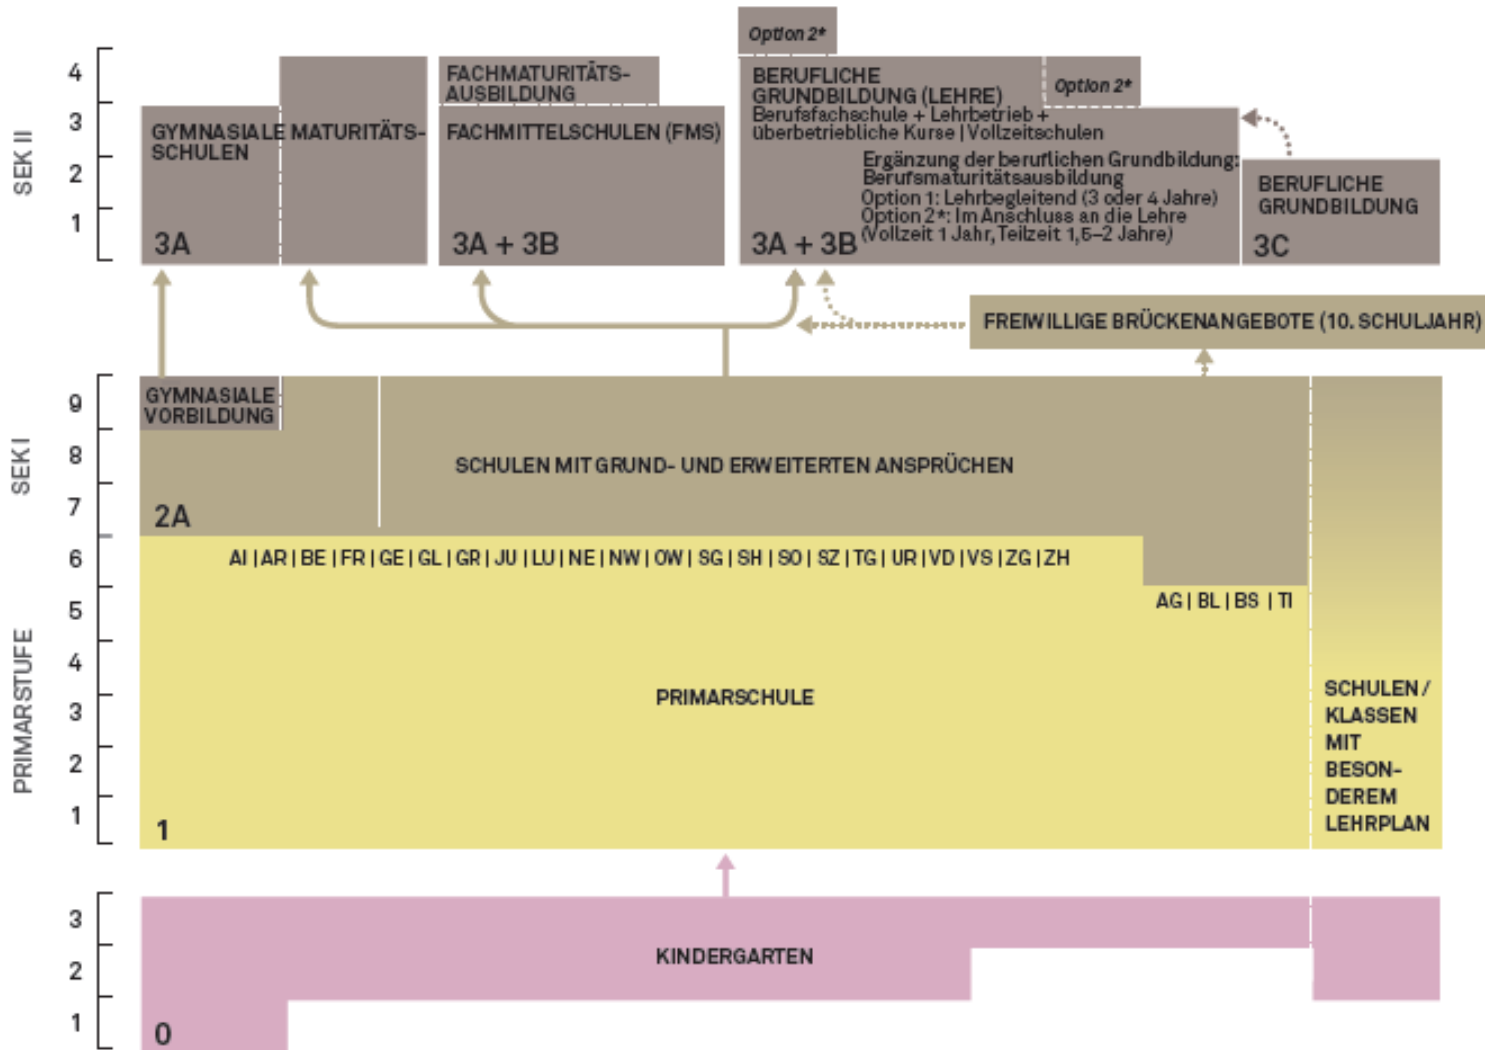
Option 2*

SEK II
4
3
2
1

GYMNASIALE MATURITÄTSSCHULEN
3A

FACHMATURITÄTSAUSBILDUNG
FACHMITTELSCHULEN (FMS)
3A + 3B

BERUFLICHE GRUNDBILDUNG (LEHRE)
Berufsfachschule + Lehrbetrieb + überbetriebliche Kurse | Vollzeitschulen
Option 2*
Ergänzung der beruflichen Grundbildung: Berufsmaturitätsausbildung
Option 1: Lehrbegleitend (3 oder 4 Jahre)
Option 2*: Im Anschluss an die Lehre (Vollzeit 1 Jahr, Teilzeit 1,5–2 Jahre)
3A + 3B

BERUFLICHE GRUNDBILDUNG
3C

FREIWILLIGE BRÜCKENANGEBOTE (10. SCHULJAHR)

SEK I
9
8
7

GYMNASIALE VORBILDUNG
SCHULEN MIT GRUND- UND ERWEITERTEN ANSPRÜCHEN
2A

PRIMARSTUFE
6
5
4
3
2
1

AI | AR | BE | FR | GE | GL | GR | JU | LU | NE | NW | OW | SG | SH | SO | SZ | TG | UR | VD | VS | ZG | ZH
AG | BL | BS | TI
PRIMARSCHULE
1

SCHULEN / KLASSEN MIT BESONDEREM LEHRPLAN

3
2
1
KINDERGARTEN
0